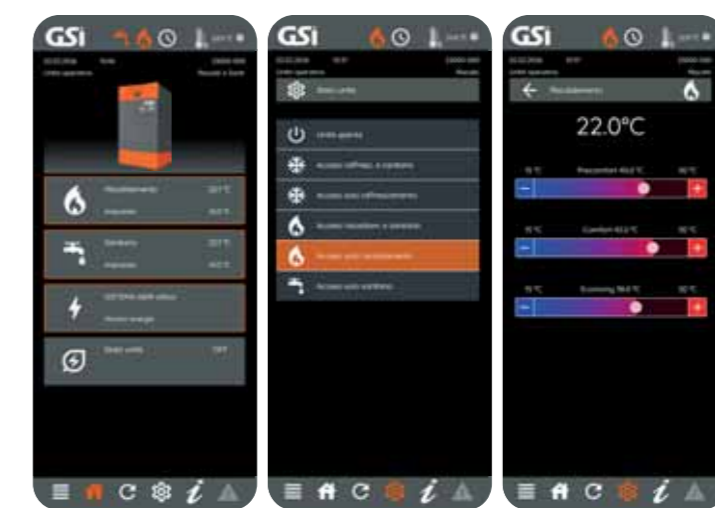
GSi

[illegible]

Riscaldamento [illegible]

Impostato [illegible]

Sanitario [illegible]

Impostato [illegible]

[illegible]

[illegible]

Stato unità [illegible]

GSi

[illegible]

Stato unità

Unità spenta

Accesa raffresc. e sanitario

Accesa solo raffrescamento

Accesa riscaldam. e sanitario

Accesa solo riscaldamento

Accesa solo sanitario

GSi

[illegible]

Riscaldamento

22.0°C

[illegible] Precomfort 40.0 °C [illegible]

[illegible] Comfort 43.0 °C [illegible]

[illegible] Economy 38.0 °C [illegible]

−

+

−

+

−

+